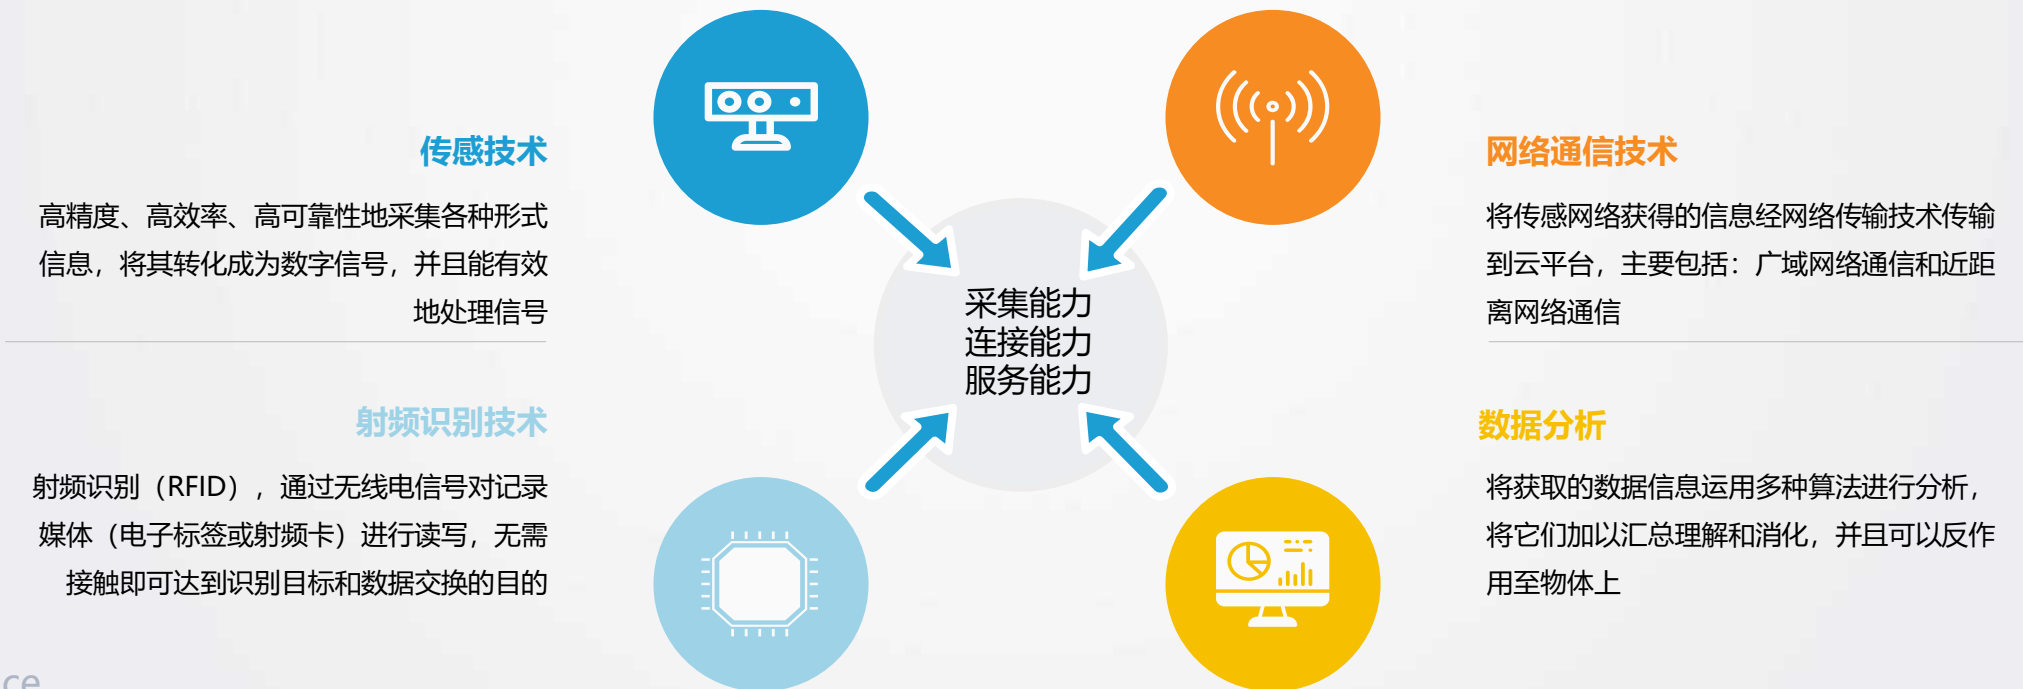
传感技术

高精度、高效率、高可靠性地采集各种形式信息，将其转化成为数字信号，并且能有效地处理信号

射频识别技术

射频识别（RFID），通过无线电信号对记录媒体（电子标签或射频卡）进行读写，无需接触即可达到识别目标和数据交换的目的

采集能力
连接能力
服务能力

网络通信技术

将传感网络获得的信息经网络传输技术传输到云平台，主要包括：广域网络通信和近距离网络通信

数据分析

将获取的数据信息运用多种算法进行分析，将它们加以汇总理解和消化，并且可以反作用至物体上

ce